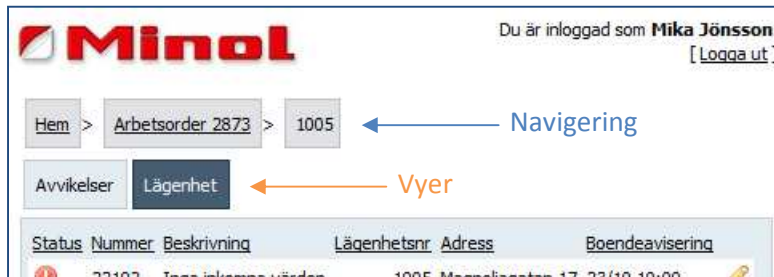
Minol

Du är inloggad som **Mika Jönsson**
[ Logga ut ]

Hem > Arbetsorder 2873 > 1005

Navigering

Avvikelser Lägenhet

Vyer

| Status | Nummer | Beskrivning | Lägenhetsnr | Adress | Boendeavisering |
|---|---|---|---|---|---|
| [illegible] | 33103 | Inga inkomna värden | 1005 | Magnoliagatan 17 | 23/10 10:00 |